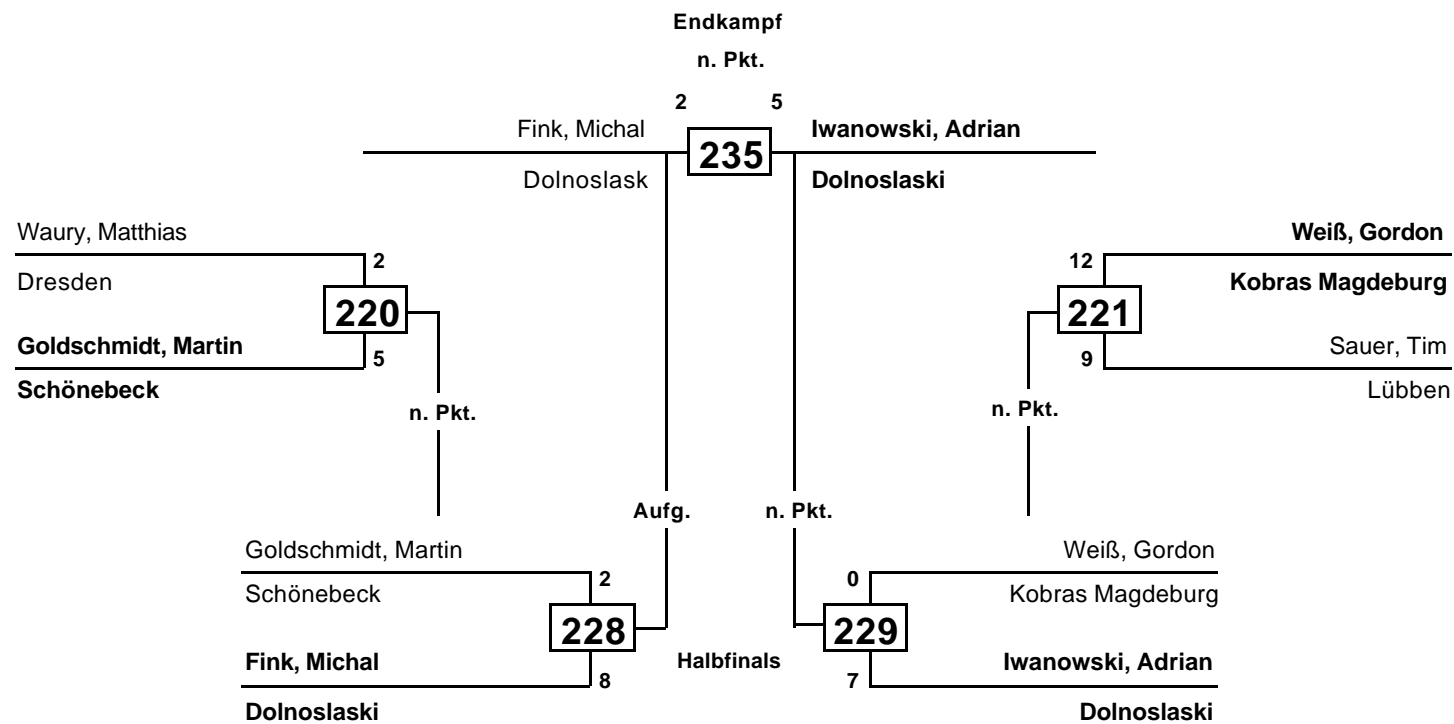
Endkampf

n. Pkt.

2 5

Fink, Michal
Dolnoslask

235

Iwanowski, Adrian
Dolnoslaski

Waury, Matthias
Dresden
2
220
Goldschmidt, Martin
5
Schönebeck

n. Pkt.

Weiß, Gordon
12
Kobras Magdeburg
221
Sauer, Tim
9
Lübben

n. Pkt.

Aufg.

n. Pkt.

Goldschmidt, Martin
Schönebeck
2
228
Fink, Michal
8
Dolnoslaski

Halbfinals

Weiß, Gordon
0
Kobras Magdeburg
229
Iwanowski, Adrian
7
Dolnoslaski